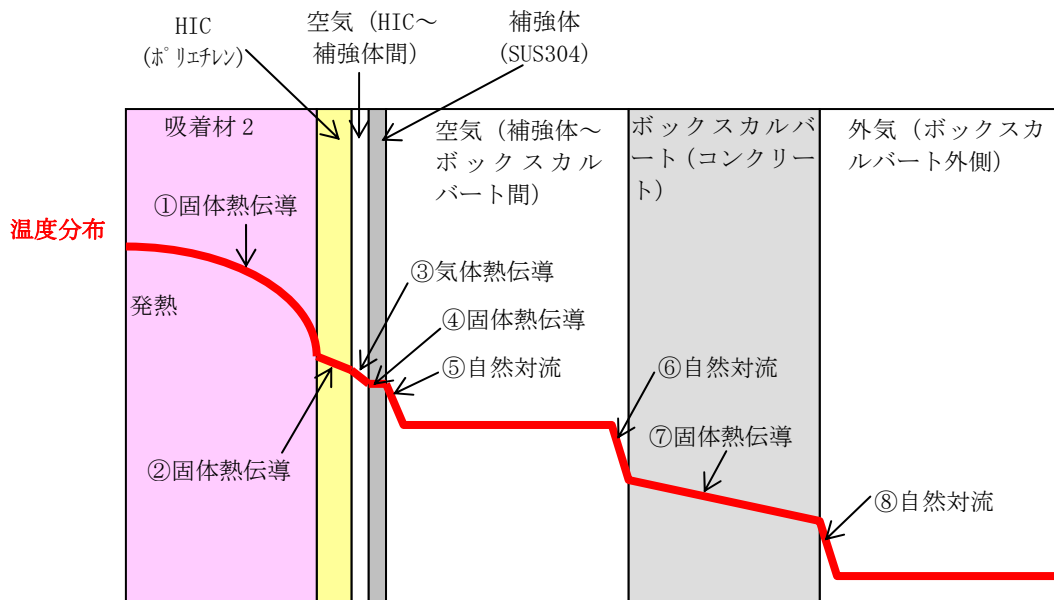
HIC
(ポリエチレン)

空気(HIC～補強体間)

補強体
(SUS304)

吸着材２

空気(補強体～ボックスカルバート間)

ボックスカルバート(コンクリート)

外気(ボックスカルバート外側)

温度分布

①固体熱伝導

発熱

③気体熱伝導

④固体熱伝導

⑤自然対流

⑥自然対流

⑦固体熱伝導

②固体熱伝導

⑧自然対流